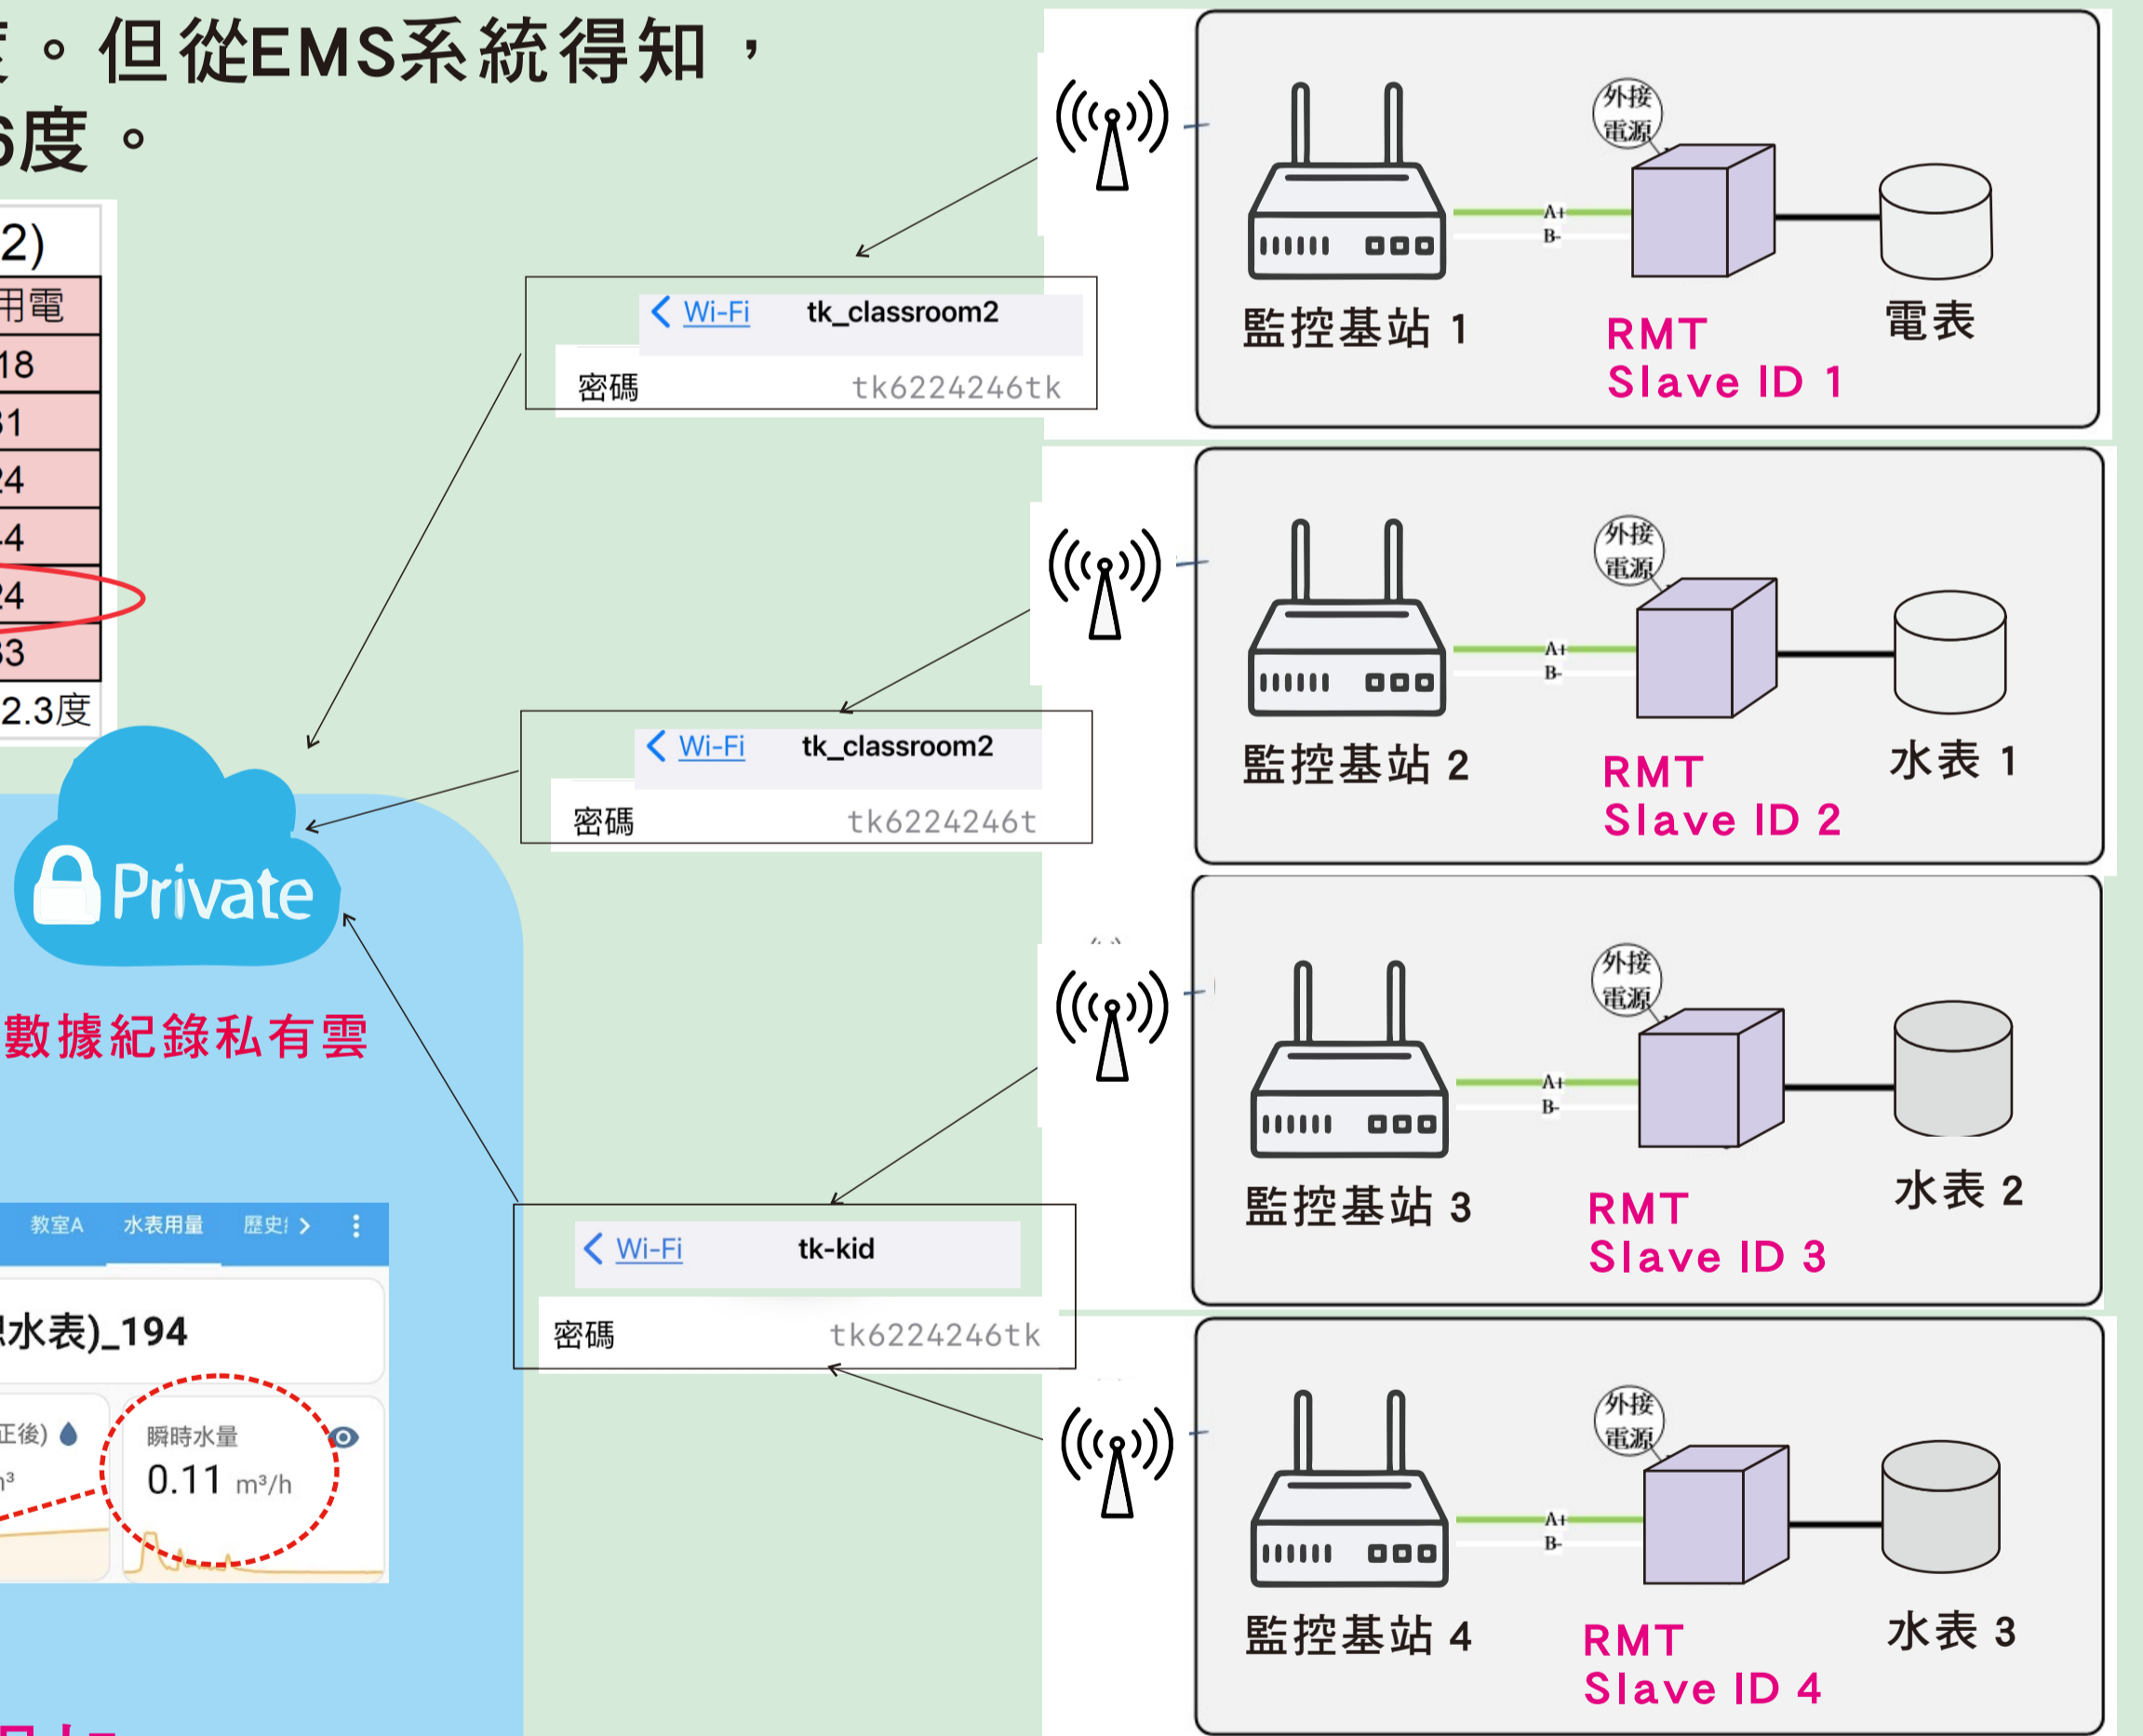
。但從EMS系統得知，
6度。

| 2) |
|---|
| 用電 |
| 18 |
| 31 |
| 24 |
| 4 |
| 24 |
| 33 |
| 2.3度 |

Private

數據紀錄私有雲

教室A 水表用量 歷史

水表)_194

正後)

瞬時水量
0.11 m³/h

< Wi-Fi tk_classroom2
密碼 tk6224246tk

< Wi-Fi tk_classroom2
密碼 tk6224246t

< Wi-Fi tk-kid
密碼 tk6224246tk

外接電源
A+
B-
監控基站 1
RMT
Slave ID 1
電表

外接電源
A+
B-
監控基站 2
RMT
Slave ID 2
水表 1

外接電源
A+
B-
監控基站 3
RMT
Slave ID 3
水表 2

外接電源
A+
B-
監控基站 4
RMT
Slave ID 4
水表 3